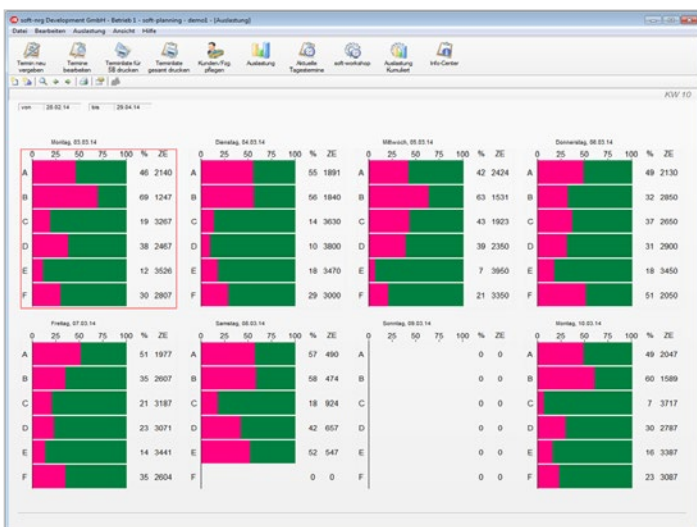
soft-reg Development GmbH - Betrieb 1 - soft-planning - demo1 - [Auslastung]

Datei Bearbeiten Auslastung Ansicht Hilfe

Termin neu vergeben | Termine bearbeiten | Terminliste für SB drucken | Terminliste gesamt drucken | Kunden/Fzg. pflegen | Auslastung | Aktuelle Tagestermine | soft-workshop | Auslastung Kumuliert | Info-Center

von 28.02.14 bis 29.04.14

KW 10

Montag, 03.03.14
0 25 50 75 100 % ZE
A 46 2140
B 69 1247
C 19 3267
D 38 2467
E 12 3526
F 30 2807

Dienstag, 04.03.14
0 25 50 75 100 % ZE
A 55 1891
B 56 1840
C 14 3630
D 10 3800
E 18 3470
F 29 3000

Mittwoch, 05.03.14
0 25 50 75 100 % ZE
A 42 2424
B 63 1531
C 43 1923
D 39 2350
E 7 3950
F 21 3350

Donnerstag, 06.03.14
0 25 50 75 100 % ZE
A 49 2130
B 32 2850
C 37 2650
D 31 2900
E 18 3450
F 51 2050

Freitag, 07.03.14
0 25 50 75 100 % ZE
A 51 1977
B 35 2607
C 21 3187
D 23 3071
E 14 3441
F 35 2604

Samstag, 08.03.14
0 25 50 75 100 % ZE
A 57 490
B 58 474
C 18 924
D 42 657
E 52 547
F 0 0

Sonntag, 09.03.14
0 25 50 75 100 % ZE
A 0 0
B 0 0
C 0 0
D 0 0
E 0 0
F 0 0

Montag, 10.03.14
0 25 50 75 100 % ZE
A 49 2047
B 60 1589
C 7 3717
D 30 2787
E 16 3387
F 23 3087